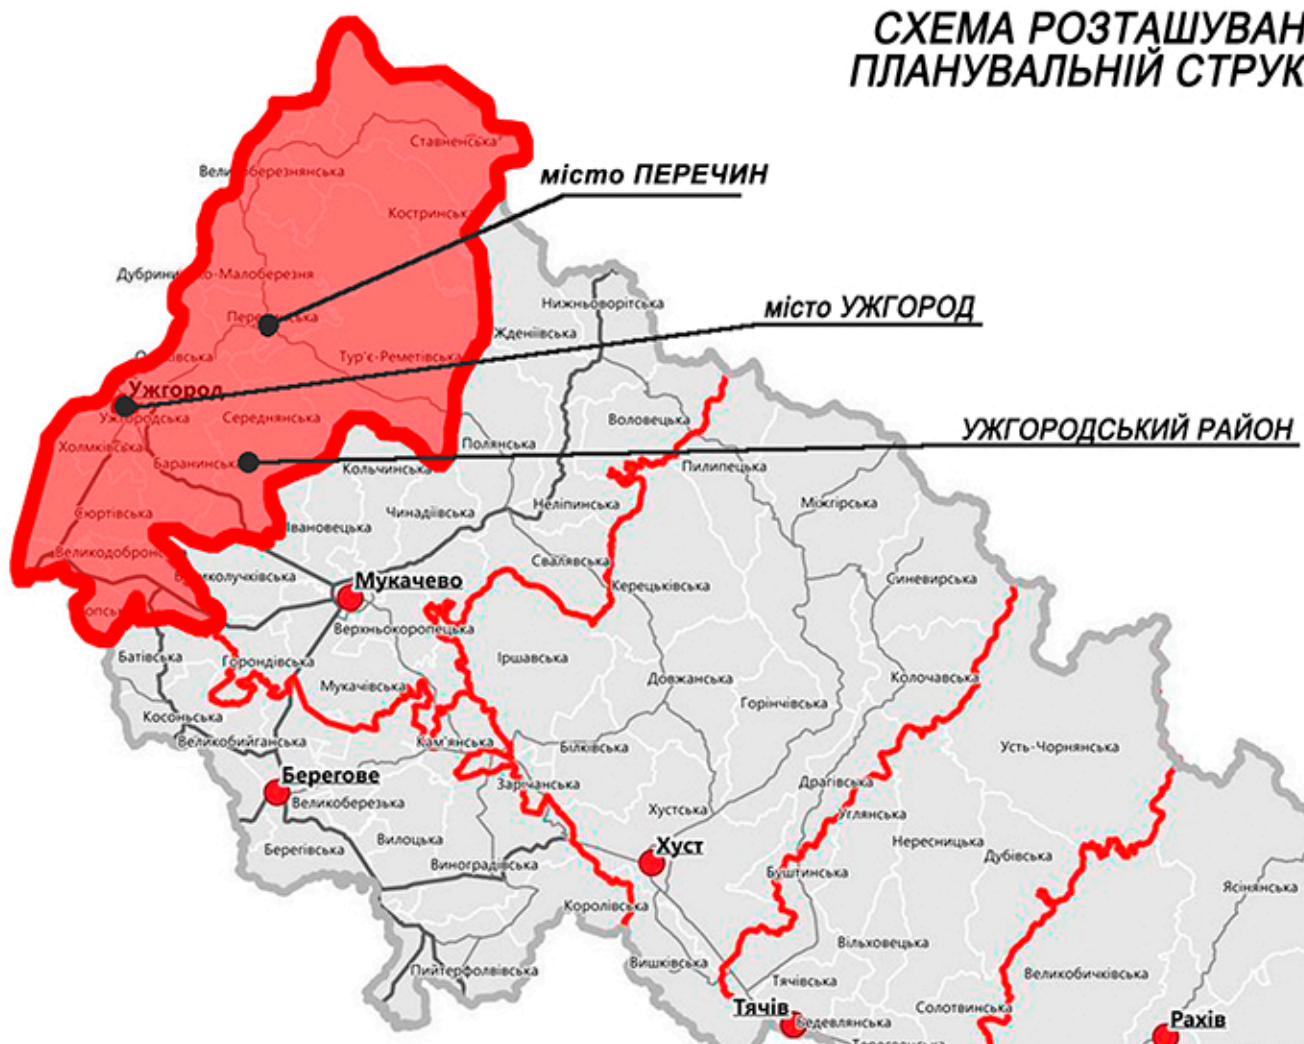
СХЕМА РОЗТАШУВАН
ПЛАНУВАЛЬНІЙ СТРУК

місто ПЕРЕЧИН
місто УЖГОРОД
УЖГОРОДСЬКИЙ РАЙОН

Ставненська
Великоберезнянська
Костринська
Дубриницько-Малоберезнянська
Перечинська
Нижньоворітська
Жденіївська
Оноківська
Тур'є-Реметівська
Ужгород
Ужгородська
Середнянська
Воловецька
Холмківська
Полянська
Баранинська
Пилипецька
Кольчинська
Неліпинська
Сюртівська
Чинадіївська
Міжгірська
Івановецька
Великодобронська
Свалявська
Великолучківська
Мукачево
Керецьківська
Синевирська
Чопська
Верхньокоропецька
Батівська
Іршавська
Горондівська
Довжанська
Колочавська
Мукачівська
Горінчівська
Косоньська
Великобиганська
Кам'янська
Білківська
Усть-Чорнянська
Берегове
Драгівська
Заріченська
Великоберезька
Хустська
Углянська
Нересницька
Вилоцька
Хуст
Дубівська
Берегівська
Виноградівська
Буштинська
Ясінянська
Королівська
Вільховецька
Пийтерфолвівська
Вишківська
Тячівська
Великобичківська
Тячів
Солотвинська
Тересвянська
Рахів